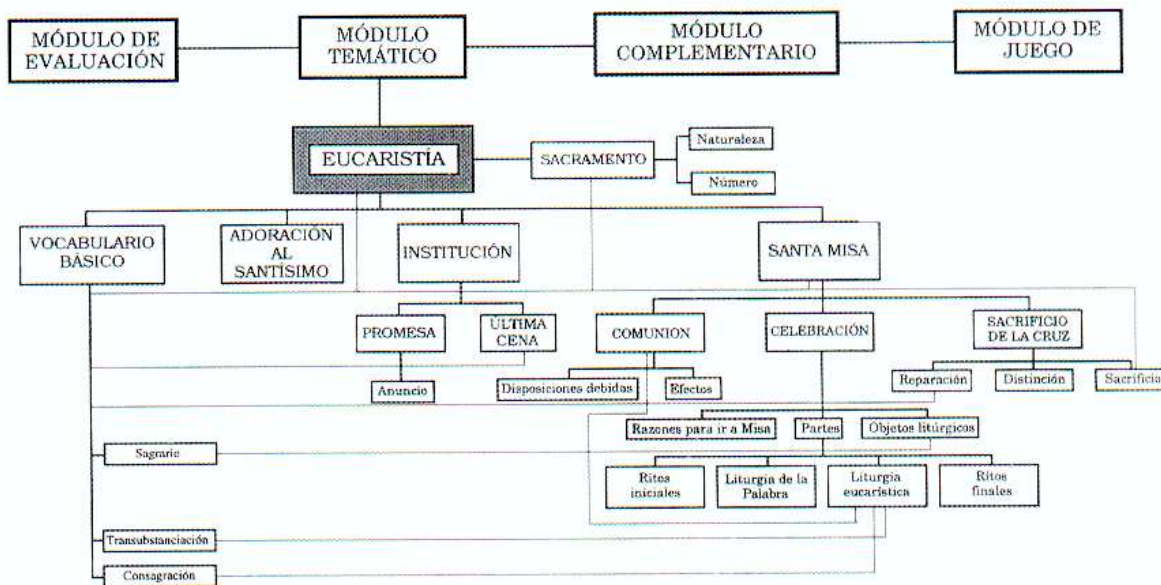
MÓDULO DE EVALUACIÓN

MÓDULO TEMÁTICO

MÓDULO COMPLEMENTARIO

MÓDULO DE JUEGO

EUCARISTÍA

SACRAMENTO

Naturaleza

Numero

VOCABULARIO BÁSICO

ADORACIÓN AL SANTÍSIMO

INSTITUCIÓN

SANTA MISA

PROMESA

ÚLTIMA CENA

COMUNION

CELEBRACIÓN

SACRIFICIO DE LA CRUZ

Anuncio

Disposiciones debidas

Efectos

Reparación

Distinción

Sacrificio

Razones para ir a Misa

Partes

Objetos litúrgicos

Sagrario

Ritos iniciales

Liturgia de la Palabra

Liturgia eucarística

Ritos finales

Transubstanciación

Consagración